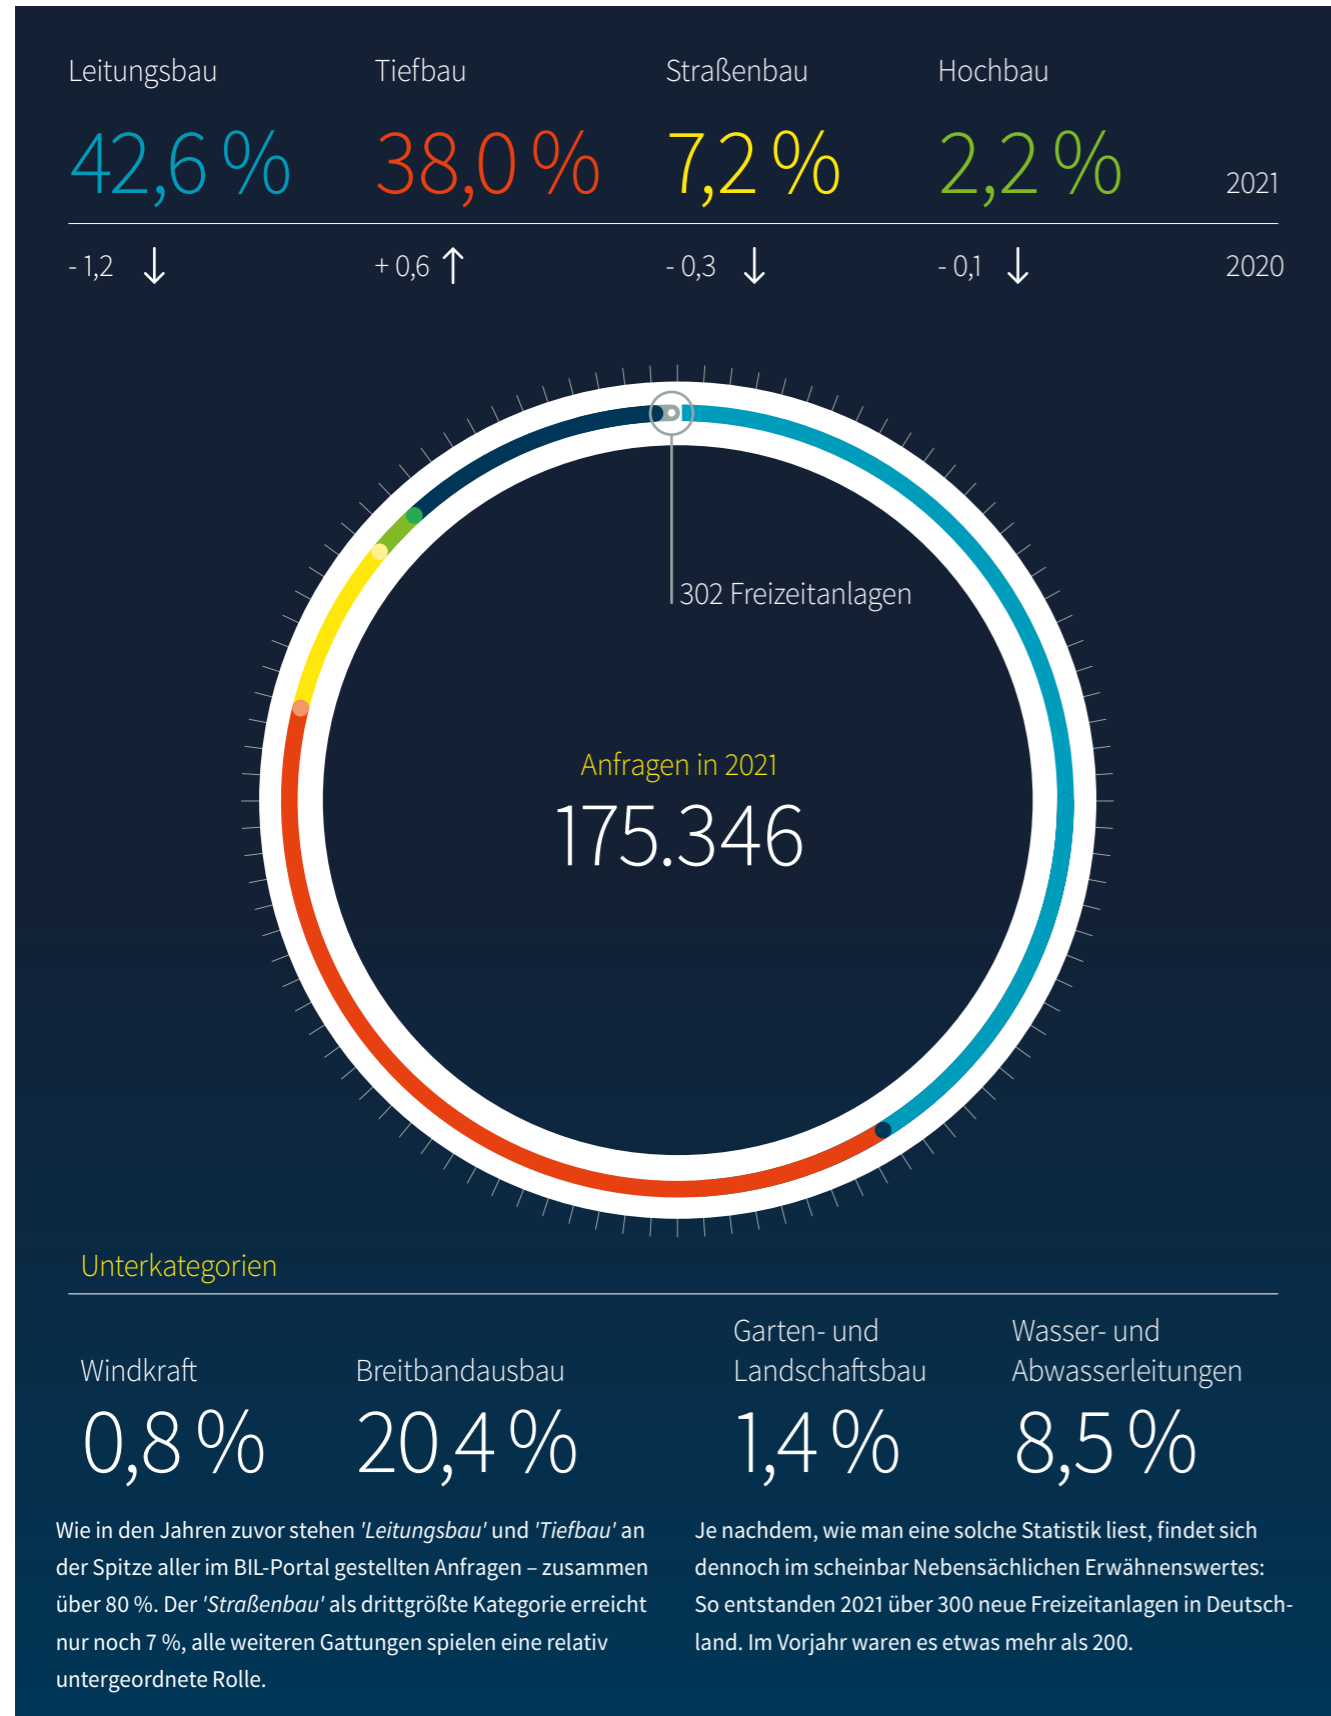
Leitungsbau
42,6 %
- 1,2 ↓

Tiefbau
38,0 %
+ 0,6 ↑

Straßenbau
7,2 %
- 0,3 ↓

Hochbau
2,2 %
- 0,1 ↓

2021
2020

302 Freizeitanlagen

Anfragen in 2021
175.346

Unterkategorien

Windkraft
0,8 %

Breitbandausbau
20,4 %

Garten- und Landschaftsbau
1,4 %

Wasser- und Abwasserleitungen
8,5 %

Wie in den Jahren zuvor stehen *'Leitungsbau'* und *'Tiefbau'* an der Spitze aller im BIL-Portal gestellten Anfragen – zusammen über 80 %. Der *'Straßenbau'* als drittgrößte Kategorie erreicht nur noch 7 %, alle weiteren Gattungen spielen eine relativ untergeordnete Rolle.

Je nachdem, wie man eine solche Statistik liest, findet sich dennoch im scheinbar Nebensächlichen Erwähnenswertes: So entstanden 2021 über 300 neue Freizeitanlagen in Deutschland. Im Vorjahr waren es etwas mehr als 200.